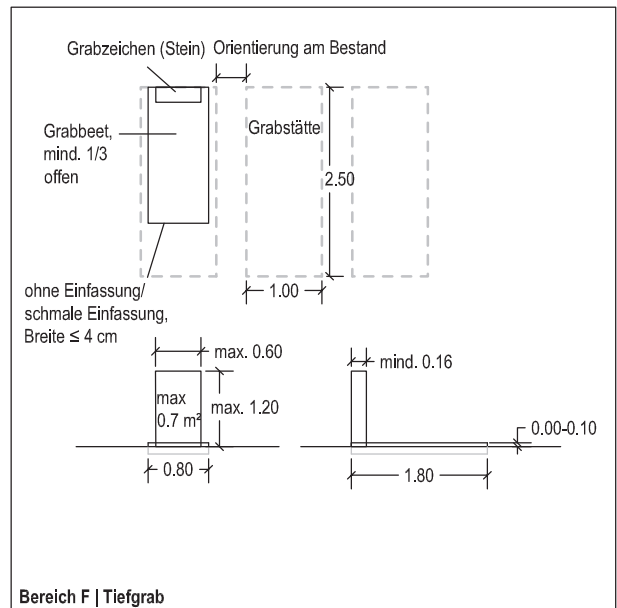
Grabzeichen (Stein)
Orientierung am Bestand
Grabbeet, mind. 1/3 offen
Grabstätte
2.50
1.00
ohne Einfassung/ schmale Einfassung, Breite ≤ 4 cm
max. 0.60
max $0.7\ m^2$
max. 1.20
0.80
mind. 0.16
0.00-0.10
1.80
**Bereich F | Tiefgrab**